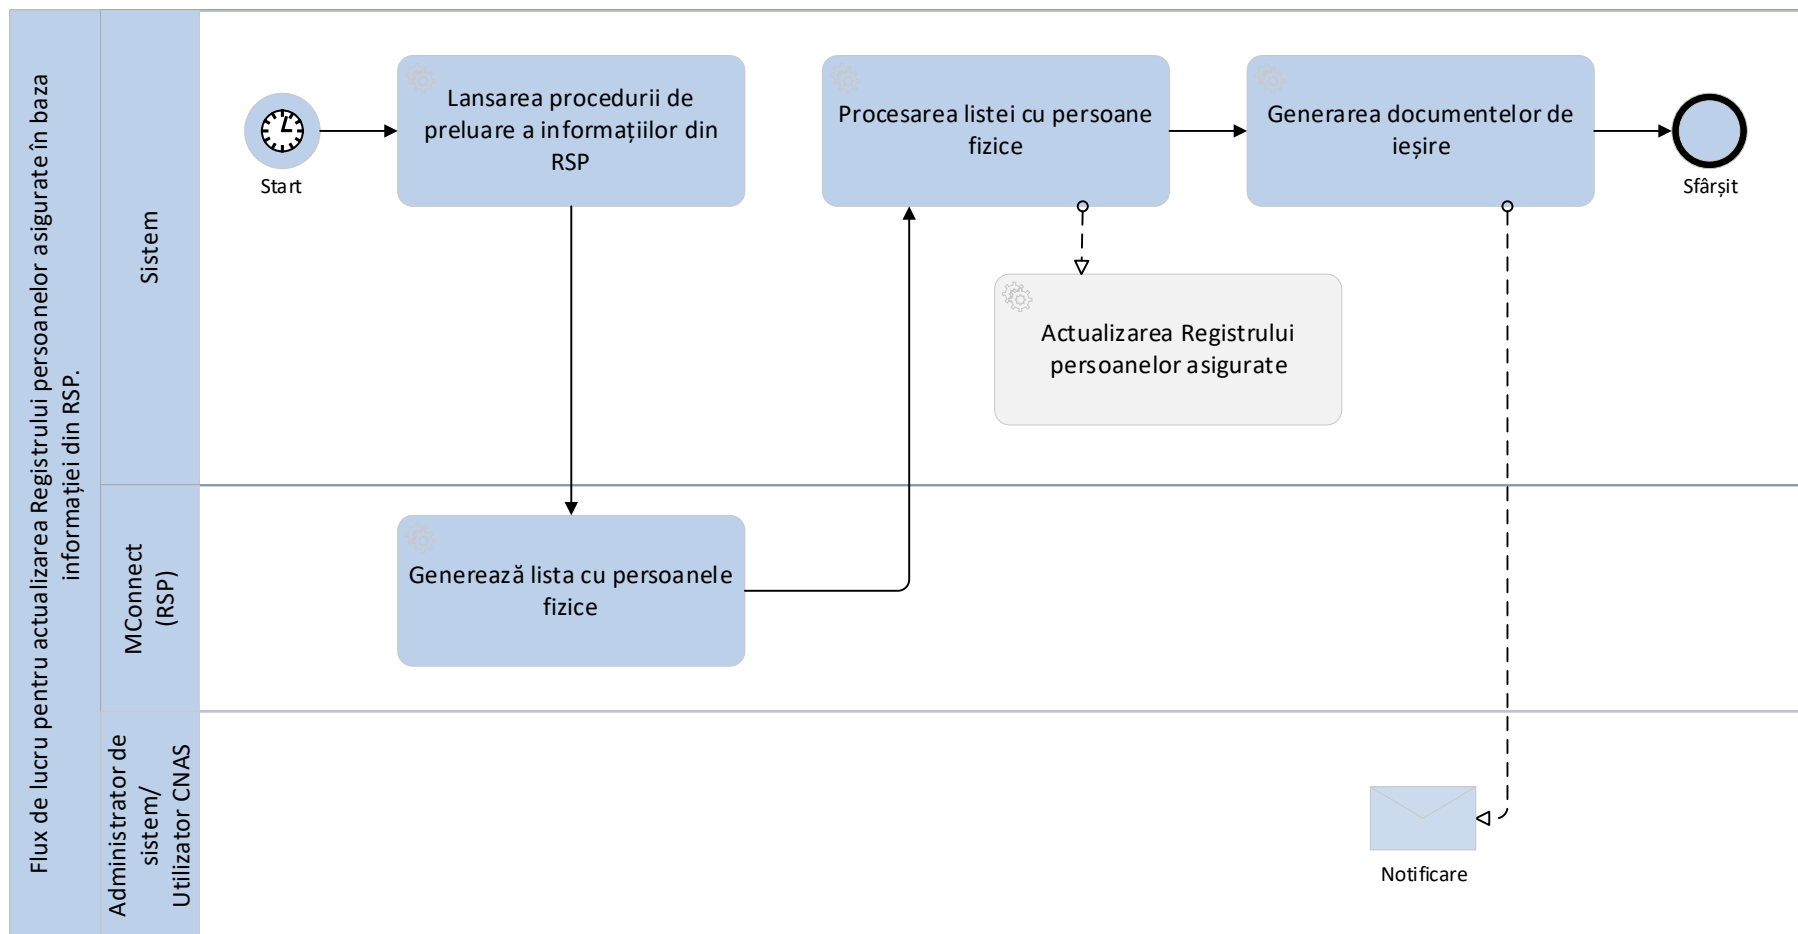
Flux de lucru pentru actualizarea Registrului persoanelor asigurate în baza informației din RSP.

Sistem

Start

Lansarea procedurii de preluare a informațiilor din RSP

Procesarea listei cu persoane fizice

Generarea documentelor de ieșire

Sfârșit

Actualizarea Registrului persoanelor asigurate

MConnect (RSP)

Generează lista cu persoanele fizice

Administrator de sistem/ Utilizator CNAS

Notificare